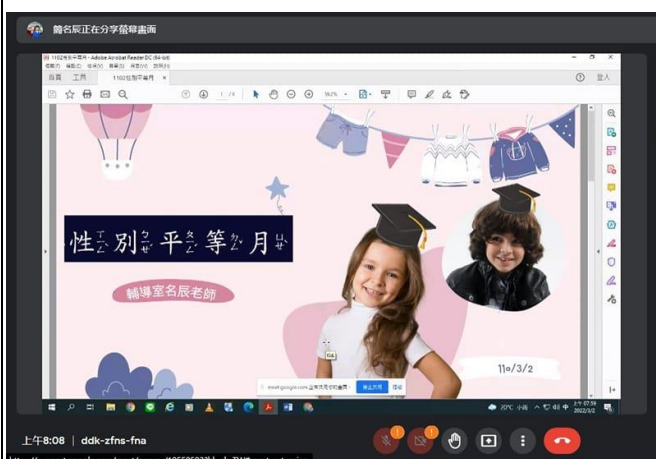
簡名辰正在分享螢幕畫面

1102性別平等月 - Adobe Acrobat Reader DC (64-bit)

首頁 工具 1102性別平等月 ×

登入

1 / 9

58.2%

性 ㄒㄧㄥˋ 別 ㄅㄧㄝˊ 平 ㄆㄧㄥˊ 等 ㄉㄥˇ 月 ㄩㄝˋ

輔導室名辰老師

110/3/2

meet.google.com 正在共用你的畫面。 停止共用 隱藏

上午8:08 | ddk-zfns-fna